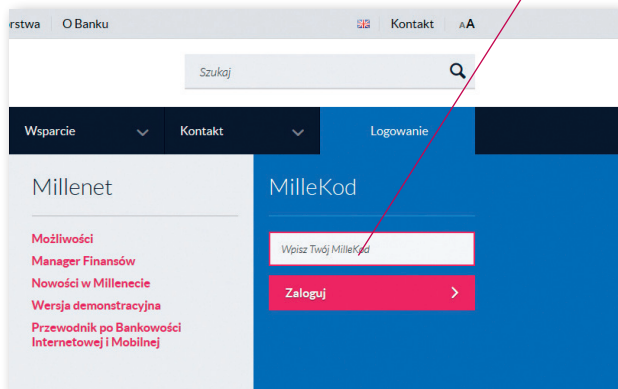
rstwa O Banku Kontakt AA

Szukaj

Wsparcie Kontakt Logowanie

Millenet

Możliwości
Manager Finansów
Nowości w Millenecie
Wersja demonstracyjna
Przewodnik po Bankowości Internetowej i Mobilnej

MilleKod

Wpisz Twój MilleKod

Zaloguj